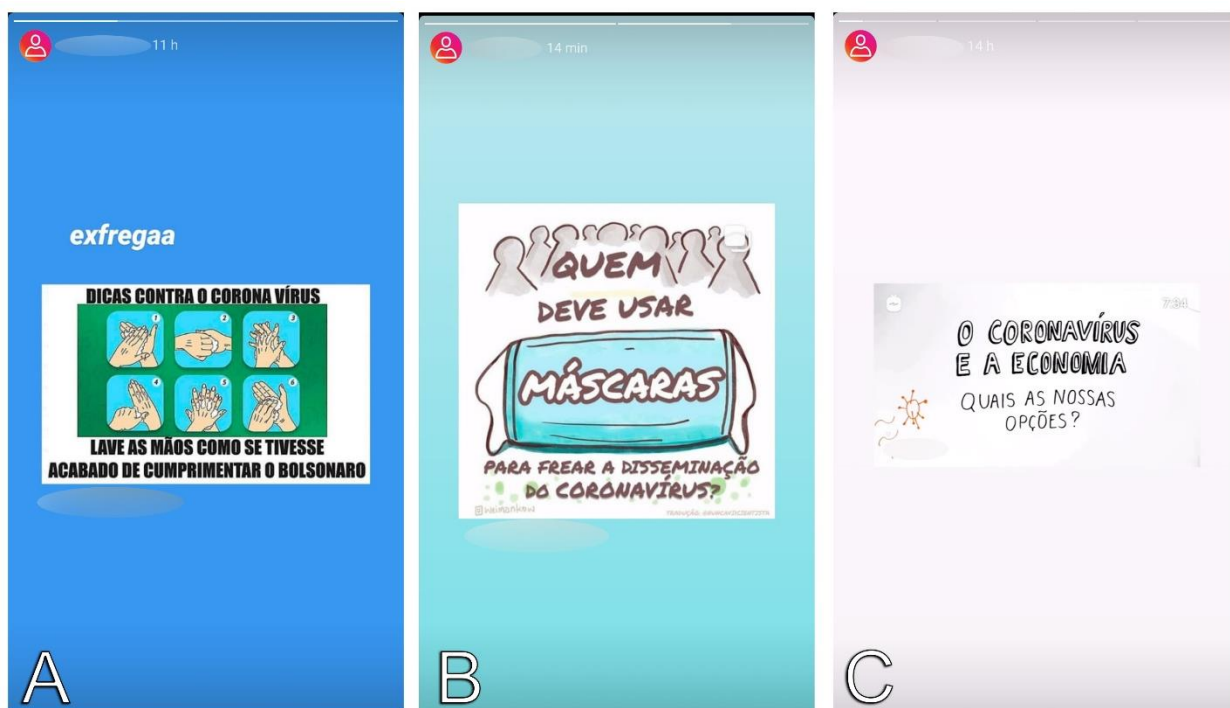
11 h

exfregaa

DICAS CONTRA O CORONA VÍRUS

1 2 3 4 5 6

LAVE AS MÃOS COMO SE TIVESSE ACABADO DE CUMPRIMENTAR O BOLSONARO

A

14 min

QUEM DEVE USAR MÁSCARAS PARA FREAR A DISSEMINAÇÃO DO CORONAVÍRUS?

@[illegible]

TRADUÇÃO: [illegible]

B

14 h

7:34

O CORONAVÍRUS E A ECONOMIA

QUAIS AS NOSSAS OPÇÕES?

C